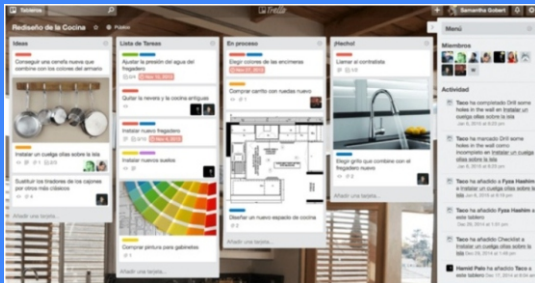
Tableros

Trello

Samantha Sobert

Rediseño de la Cocina

Público

Ideas

Conseguir una cenefa nueva que combine con los colores del armario

Instalar un cuelga ollas sobre la isla

Sustituir los tiradores de los cajones por otros más clásicos

Añadir una tarjeta...

Lista de Tareas

Ajustar la presión del agua del fregadero

Quitar la nevera y la cocina antiguas

Instalar nuevo fregadero

Instalar nuevos suelos

Comprar pintura para gabinetes

Añadir una tarjeta...

En proceso

Elegir colores de las encimeras

Comprar carrito con ruedas nuevo

Diseñar un nuevo espacio de cocina

Añadir una tarjeta...

¡Hecho!

Llamar al contratista

Elegir grifo que combine con el fregadero

Añadir una tarjeta...

Menú

Miembros

Actividad

Taco ha completado Drill some holes in the wall on Instalar un cuelga ollas sobre la isla

Taco ha marcado Drill some holes in the wall como incompleto en Instalar un cuelga ollas sobre la isla

Taco ha añadido a Fyza Hashim a Instalar un cuelga ollas sobre la isla

Taco ha añadido a Fyza Hashim a Instalar un cuelga ollas sobre la isla

Taco ha añadido Checklist a Instalar un cuelga ollas sobre la isla

Hamid Palo ha añadido Taco a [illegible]